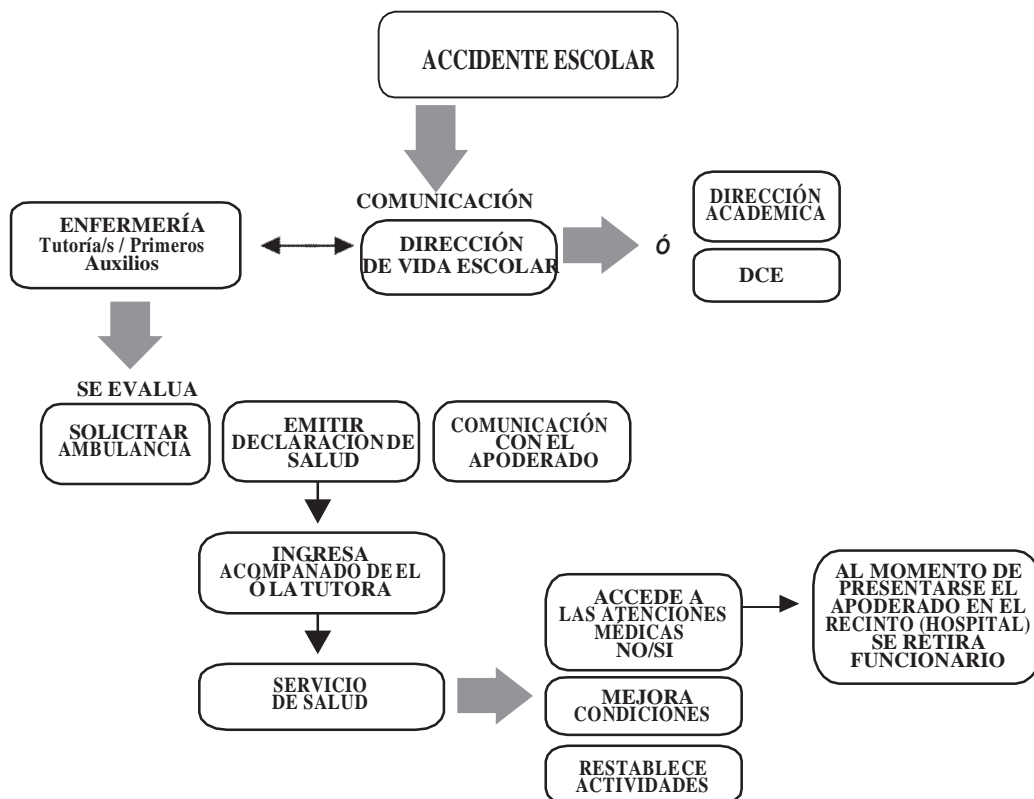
ACCIDENTE ESCOLAR

COMUNICACIÓN

ENFERMERÍA
Tutoría/s / Primeros Auxilios

DIRECCIÓN DE VIDA ESCOLAR

ó

DIRECCIÓN ACADEMICA

DCE

SE EVALUA

SOLICITAR AMBULANCIA

EMITIR DECLARACION DE SALUD

COMUNICACIÓN CON EL APODERADO

INGRESA ACOMPAÑADO DE EL Ó LA TUTORA

SERVICIO DE SALUD

ACCEDE A LAS ATENCIONES MÉDICAS NO/SI

AL MOMENTO DE PRESENTARSE EL APODERADO EN EL RECINTO (HOSPITAL) SE RETIRA FUNCIONARIO

MEJORA CONDICIONES

RESTABLECE ACTIVIDADES